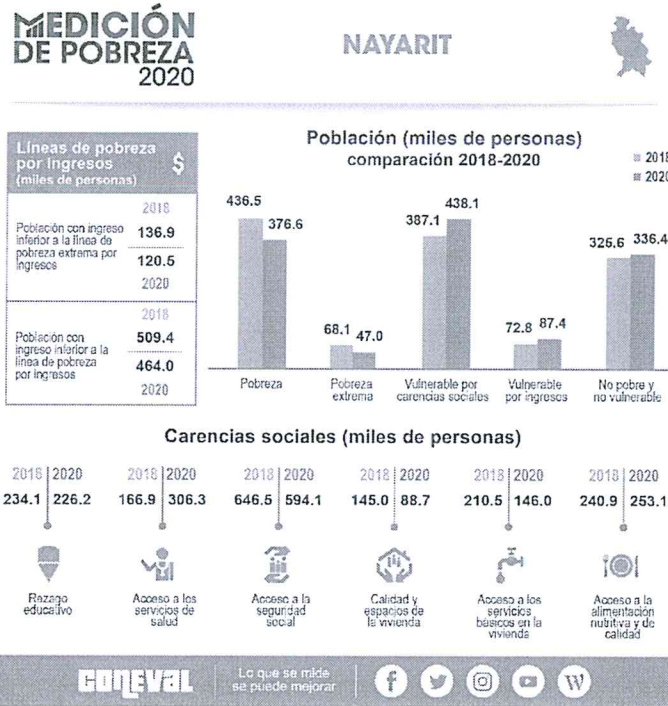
MEDICIÓN DE POBREZA 2020

NAYARIT

Líneas de pobreza por ingresos (miles de personas) $

2018
Población con ingreso inferior a la línea de pobreza extrema por ingresos
136.9
120.5
2020

2018
Población con ingreso inferior a la línea de pobreza por ingresos
509.4
464.0
2020

Población (miles de personas)
comparación 2018-2020
2018
2020

| | 2018 | 2020 |
|---|---|---|
| Pobreza | 436.5 | 376.6 |
| Pobreza extrema | 68.1 | 47.0 |
| Vulnerable por carencias sociales | 387.1 | 438.1 |
| Vulnerable por ingresos | 72.8 | 87.4 |
| No pobre y no vulnerable | 325.6 | 336.4 |

Carencias sociales (miles de personas)

| | 2018 | 2020 |
|---|---|---|
| Rezago educativo | 234.1 | 226.2 |
| Acceso a los servicios de salud | 166.9 | 306.3 |
| Acceso a la seguridad social | 646.5 | 594.1 |
| Calidad y espacios de la vivienda | 145.0 | 88.7 |
| Acceso a los servicios básicos en la vivienda | 210.5 | 146.0 |
| Acceso a la alimentación nutritiva y de calidad | 240.9 | 253.1 |

CONEVAL Lo que se mide se puede mejorar